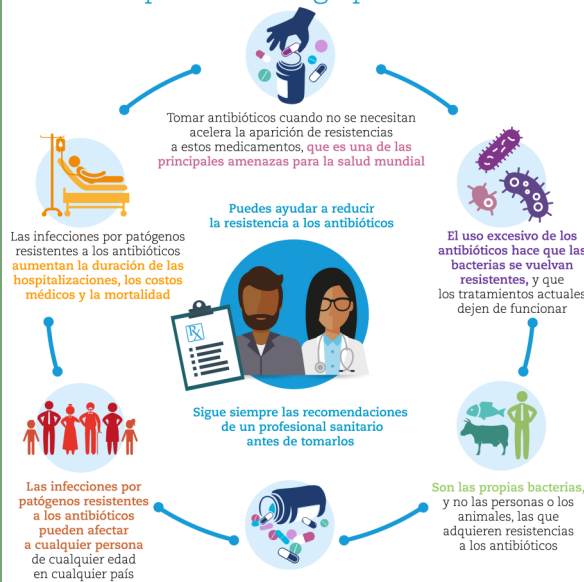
Tomar antibióticos cuando no se necesitan acelera la aparición de resistencias a estos medicamentos, que es una de las principales amenazas para la salud mundial

Las infecciones por patógenos resistentes a los antibióticos aumentan la duración de las hospitalizaciones, los costos médicos y la mortalidad

Puedes ayudar a reducir la resistencia a los antibióticos

El uso excesivo de los antibióticos hace que las bacterias se vuelvan resistentes, y que los tratamientos actuales dejen de funcionar

Sigue siempre las recomendaciones de un profesional sanitario antes de tomarlos

Las infecciones por patógenos resistentes a los antibióticos pueden afectar a cualquier persona de cualquier edad en cualquier país

Son las propias bacterias, y no las personas o los animales, las que adquieren resistencias a los antibióticos